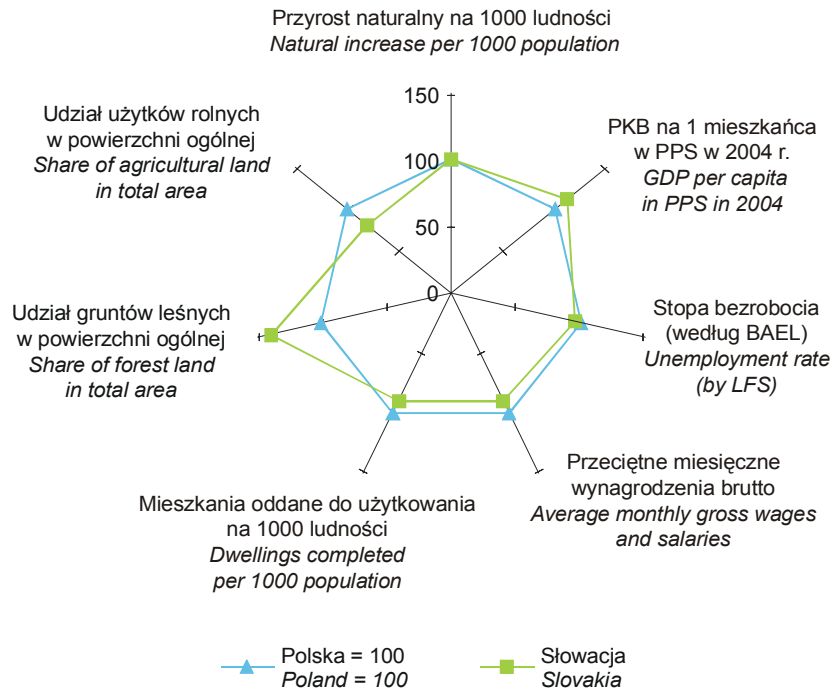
Przyrost naturalny na 1000 ludności
*Natural increase per 1000 population*

150

100

50

0

PKB na 1 mieszkańca w PPS w 2004 r.
*GDP per capita in PPS in 2004*

Stopa bezrobocia (według BAEL)
*Unemployment rate (by LFS)*

Przeciętne miesięczne wynagrodzenia brutto
*Average monthly gross wages and salaries*

Mieszkania oddane do użytkowania na 1000 ludności
*Dwellings completed per 1000 population*

Udział gruntów leśnych w powierzchni ogólnej
*Share of forest land in total area*

Udział użytków rolnych w powierzchni ogólnej
*Share of agricultural land in total area*

Polska = 100
*Poland = 100*

Słowacja
*Slovakia*